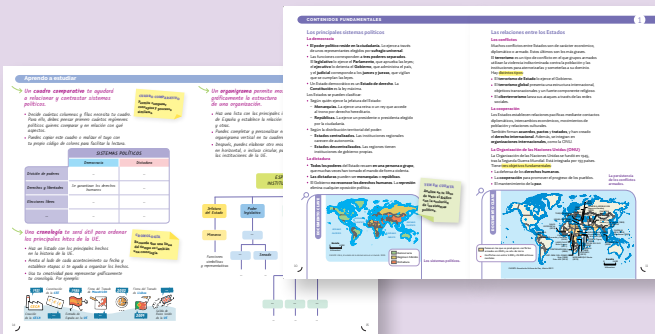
Aprendo a estudiar

• Un cuadro comparativo te ayudará a relacionar y contrastar sistemas políticos.

• Decide cuántas columnas y filas necesita tu cuadro. Para ello, debes pensar cuántos regímenes políticos quieres comparar y en relación con qué aspectos.

• Puedes copiar este cuadro o realizar el tuyo con tu propio código de colores para facilitar la lectura.

| SISTEMAS POLÍTICOS | | |
|---|---|---|
| | Democracia | Dictadura |
| División de poderes | | |
| Derechos y libertades | Se garantizan los derechos humanos | |
| Elecciones libres | | |
| ... | ... | ... |

• Una cronología te será útil para ordenar los hitos de la UE.

• Haz un listado con los principales hechos en la historia de la UE.
• Anota al lado de cada acontecimiento su fecha y establece etapas si te ayuda a organizar los hechos.
• Usa tu creatividad para representar gráficamente tu cronología. Por ejemplo:

1957 | 1986 | 1992 | 2002

• Un organigrama permite mostrar gráficamente la estructura de una organización.

• Haz una lista con los principales órganos de España y establece la relación entre ellos.
• Puedes completar o personalizar el organigrama vertical en tu cuaderno.
• Después, puedes elaborar otro en horizontal, e incluso crear para las instituciones de la UE.

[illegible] INSTITUCIONES

Jefatura del Estado | Poder legislativo | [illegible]

Monarca | Cortes Generales | ... | Senado

Funciones simbólicas y representativas

CONTENIDOS FUNDAMENTALES 1

Los principales sistemas políticos

La democracia
• El poder político reside en la ciudadanía. La ejerce a través de unos representantes elegidos por sufragio universal.
• Las funciones corresponden a tres poderes separados: El legislativo lo ejerce el Parlamento, que aprueba las leyes; el ejecutivo lo detenta el Gobierno, que administra el país, y el judicial corresponde a los jueces y juezas, que vigilan que se cumplan las leyes.
• Un Estado democrático es un Estado de derecho. La Constitución es la ley máxima.
Los Estados se pueden clasificar:
• Según quién ejerce la jefatura del Estado:
– Monarquías. La ejerce una reina o un rey que accede al trono por derecho hereditario.
– Repúblicas. La ejerce un presidente o presidenta elegido por la ciudadanía.
• Según la distribución territorial del poder:
– Estados centralizados. Las instituciones regionales carecen de autonomía.
– Estados descentralizados. Las regiones tienen instituciones de gobierno propias.

La dictadura
• Todos los poderes del Estado recaen en una persona o grupo, que muchas veces han tomado el mando de forma violenta.
• Las dictaduras pueden ser monarquías o repúblicas.
• El Gobierno no reconoce los derechos humanos. La represión elimina cualquier oposición política.

Las relaciones entre los Estados

Los conflictos
Muchos conflictos entre Estados son de carácter económico, diplomático o armado. Estos últimos son los más graves.
El terrorismo es un tipo de conflicto en el que grupos armados utilizan la violencia indiscriminada contra la población y las instituciones para desestabilizar y someterlas a su dominio. Hay distintos tipos:
• El terrorismo de Estado lo ejerce el Gobierno.
• El terrorismo global presenta una estructura internacional y objetivos transnacionales y se fomenta por ideologías religiosas.
• El ciberterrorismo busca sus ataques a través de las redes sociales.

La cooperación
Los Estados establecen relaciones pacíficas mediante convenios diplomáticos, intercambios económicos, movimientos de población y relaciones culturales.
También forman acuerdos, pactos y tratados, y han creado el derecho internacional. Además, se integran en organizaciones internacionales, como la ONU.

La Organización de las Naciones Unidas (ONU)
La Organización de las Naciones Unidas se fundó en 1945, tras la Segunda Guerra Mundial. Está integrada por 193 países. Tiene tres objetivos fundamentales:
• La defensa de los derechos humanos.
• La cooperación para promover el progreso de los pueblos.
• El mantenimiento de la paz.

Los sistemas políticos

La persistencia de los conflictos armados.